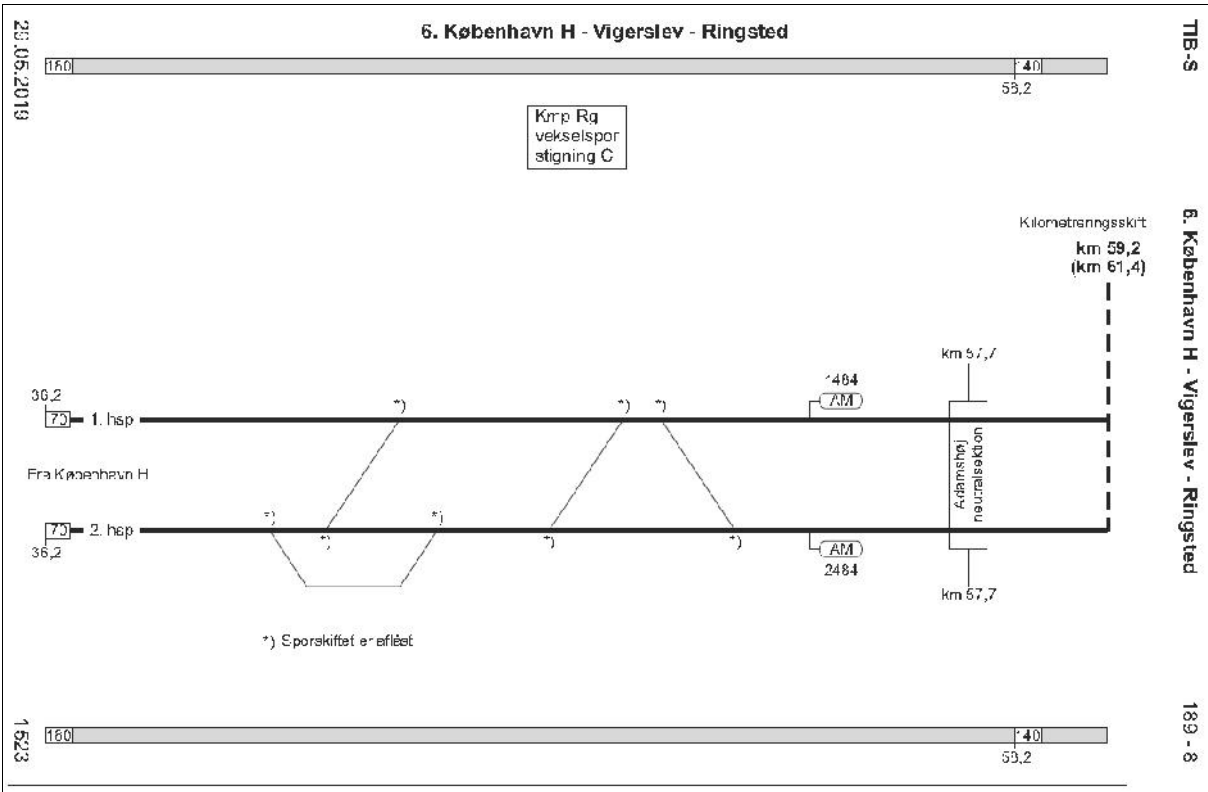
25.05.2019

6. København H - Vigerslev - Ringsted

TIB-S

160

140
58,2

Kmp Rg
vekselspor
stigning C

6. København H - Vigerslev - Ringsted

Kilometreringsskift
km 59,2
(km 61,4)

km 57,7

1484
AM

36,2
70 1. hsp

*) *) *)

Fra København H

Adamshøj neutralsektion

*) *)
70 2. hsp
36,2
*) *) *)

AM
2484

km 57,7

*) Sporskiftet er afløst

1523

160

140
58,2

189 - 8